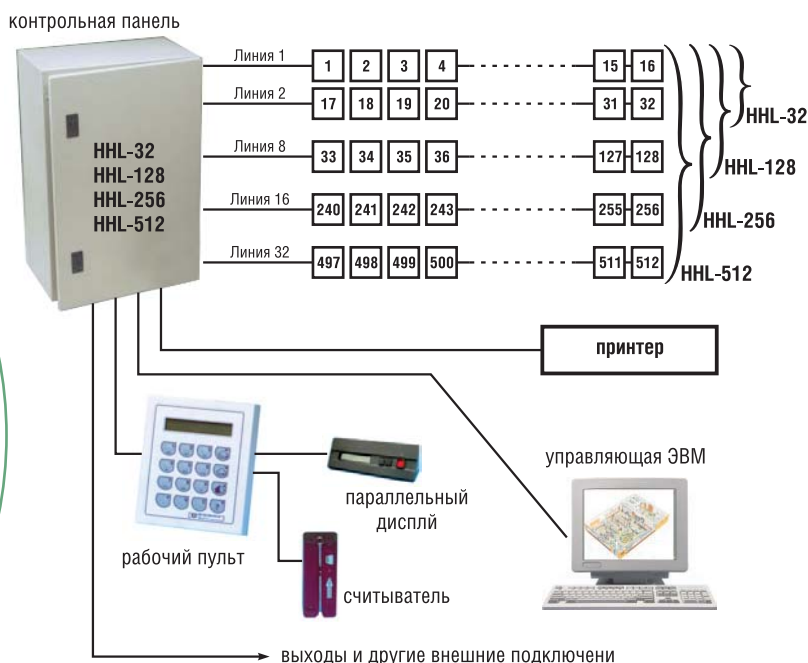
контрольная панель

HHL-32
HHL-128
HHL-256
HHL-512

Линия 1
1 2 3 4 15 16
Линия 2
17 18 19 20 31 32
Линия 8
33 34 35 36 127 128
Линия 16
240 241 242 243 255 256
Линия 32
497 498 499 500 511 512

HHL-32
HHL-128
HHL-256
HHL-512

принтер

управляющая ЭВМ

параллельный дисплй

рабочий пульт

считыватель

выходы и другие внешние подключени